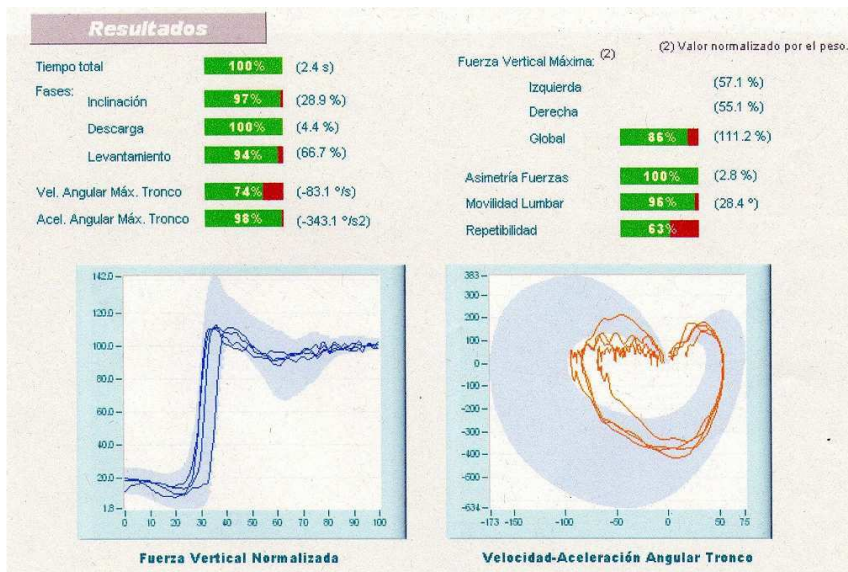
Resultados

Tiempo total 100% (2.4 s)

Fases: Inclinación 97% (28.9 %)

Descarga 100% (4.4 %)

Levantamiento 94% (66.7 %)

Vel. Angular Máx. Tronco 74% (-83.1 °/s)

Acel. Angular Máx. Tronco 98% (-343.1 °/s2)

Fuerza Vertical Máxima: (2)

(2) Valor normalizado por el peso.

Izquierda (57.1 %)

Derecha (55.1 %)

Global 86% (111.2 %)

Asimetría Fuerzas 100% (2.8 %)

Movilidad Lumbar 96% (28.4 °)

Repetibilidad 63%

142.0 120.0 100.0 80.0 60.0 40.0 20.0 1.8

0 10 20 30 40 50 60 70 80 90 100

Fuerza Vertical Normalizada

383 300 200 100 0 -100 -200 -300 -400 -500 -534

-173 -150 -100 -50 0 50 75

Velocidad-Aceleración Angular Tronco